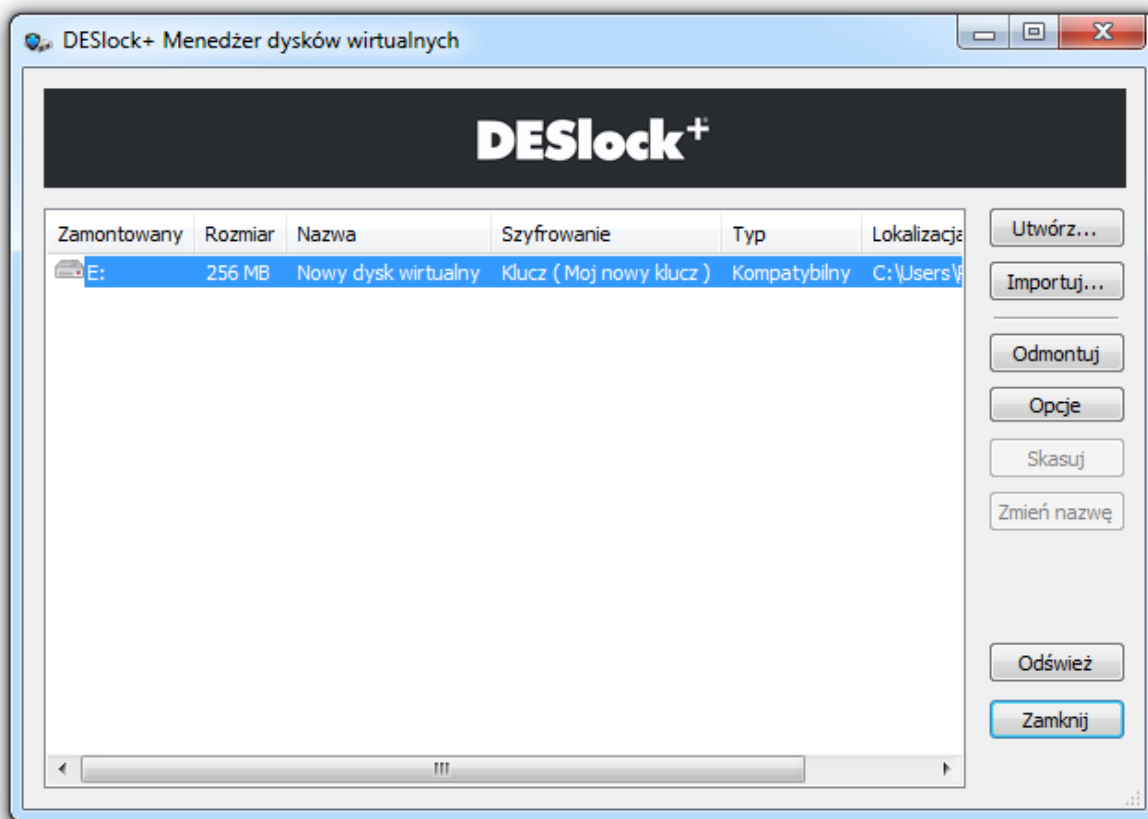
DESlock+ Menedżer dysków wirtualnych

DESlock+

| Zamontowany | Rozmiar | Nazwa | Szyfrowanie | Typ | Lokalizacja |
|---|---|---|---|---|---|
| E: | 256 MB | Nowy dysk wirtualny | Klucz ( Moj nowy klucz ) | Kompatybilny | C:\Users\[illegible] |

Utwórz...
Importuj...
Odmontuj
Opcje
Skasuj
Zmień nazwę
Odśwież
Zamknij